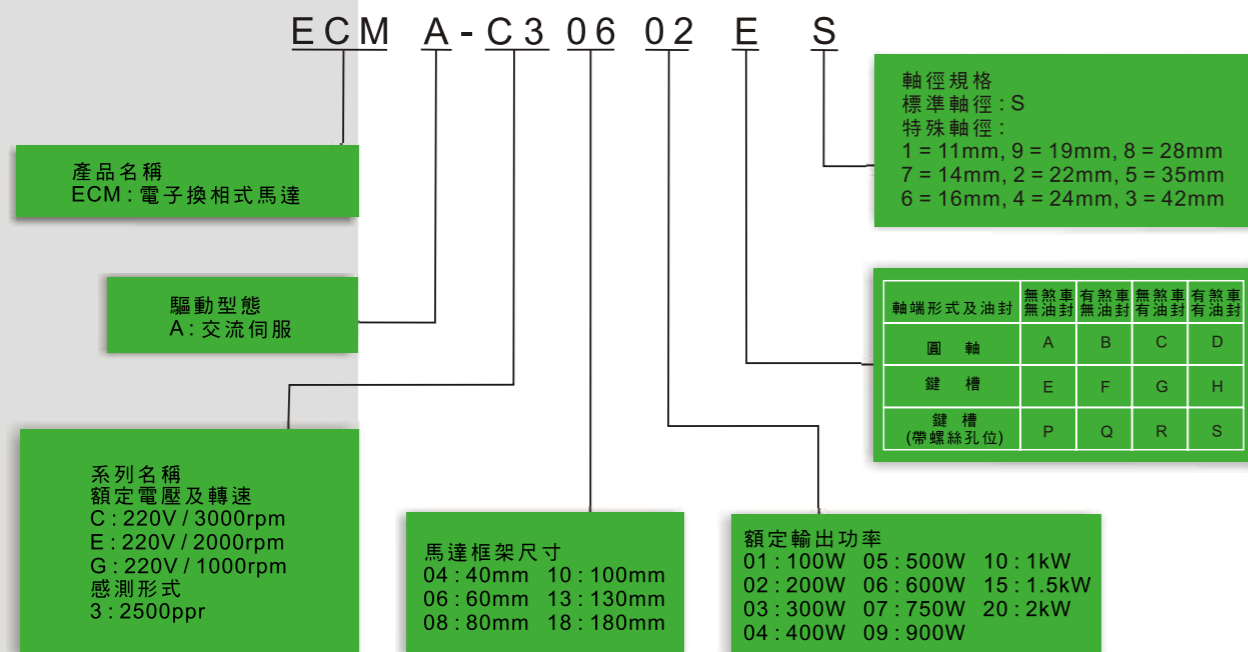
ECM A - C3 06 02 E S

產品名稱
ECM : 電子換相式馬達

驅動型態
A : 交流伺服

系列名稱
額定電壓及轉速
C : 220V / 3000rpm
E : 220V / 2000rpm
G : 220V / 1000rpm
感測形式
3 : 2500ppr

馬達框架尺寸
04 : 40mm 10 : 100mm
06 : 60mm 13 : 130mm
08 : 80mm 18 : 180mm

額定輸出功率
01 : 100W 05 : 500W 10 : 1kW
02 : 200W 06 : 600W 15 : 1.5kW
03 : 300W 07 : 750W 20 : 2kW
04 : 400W 09 : 900W

軸徑規格
標準軸徑 : S
特殊軸徑 :
1 = 11mm, 9 = 19mm, 8 = 28mm
7 = 14mm, 2 = 22mm, 5 = 35mm
6 = 16mm, 4 = 24mm, 3 = 42mm

| 軸端形式及油封 | 無煞車 無油封 | 有煞車 無油封 | 無煞車 有油封 | 有煞車 有油封 |
|---|---|---|---|---|
| 圓 軸 | A | B | C | D |
| 鍵 槽 | E | F | G | H |
| 鍵 槽 (帶螺絲孔位) | P | Q | R | S |